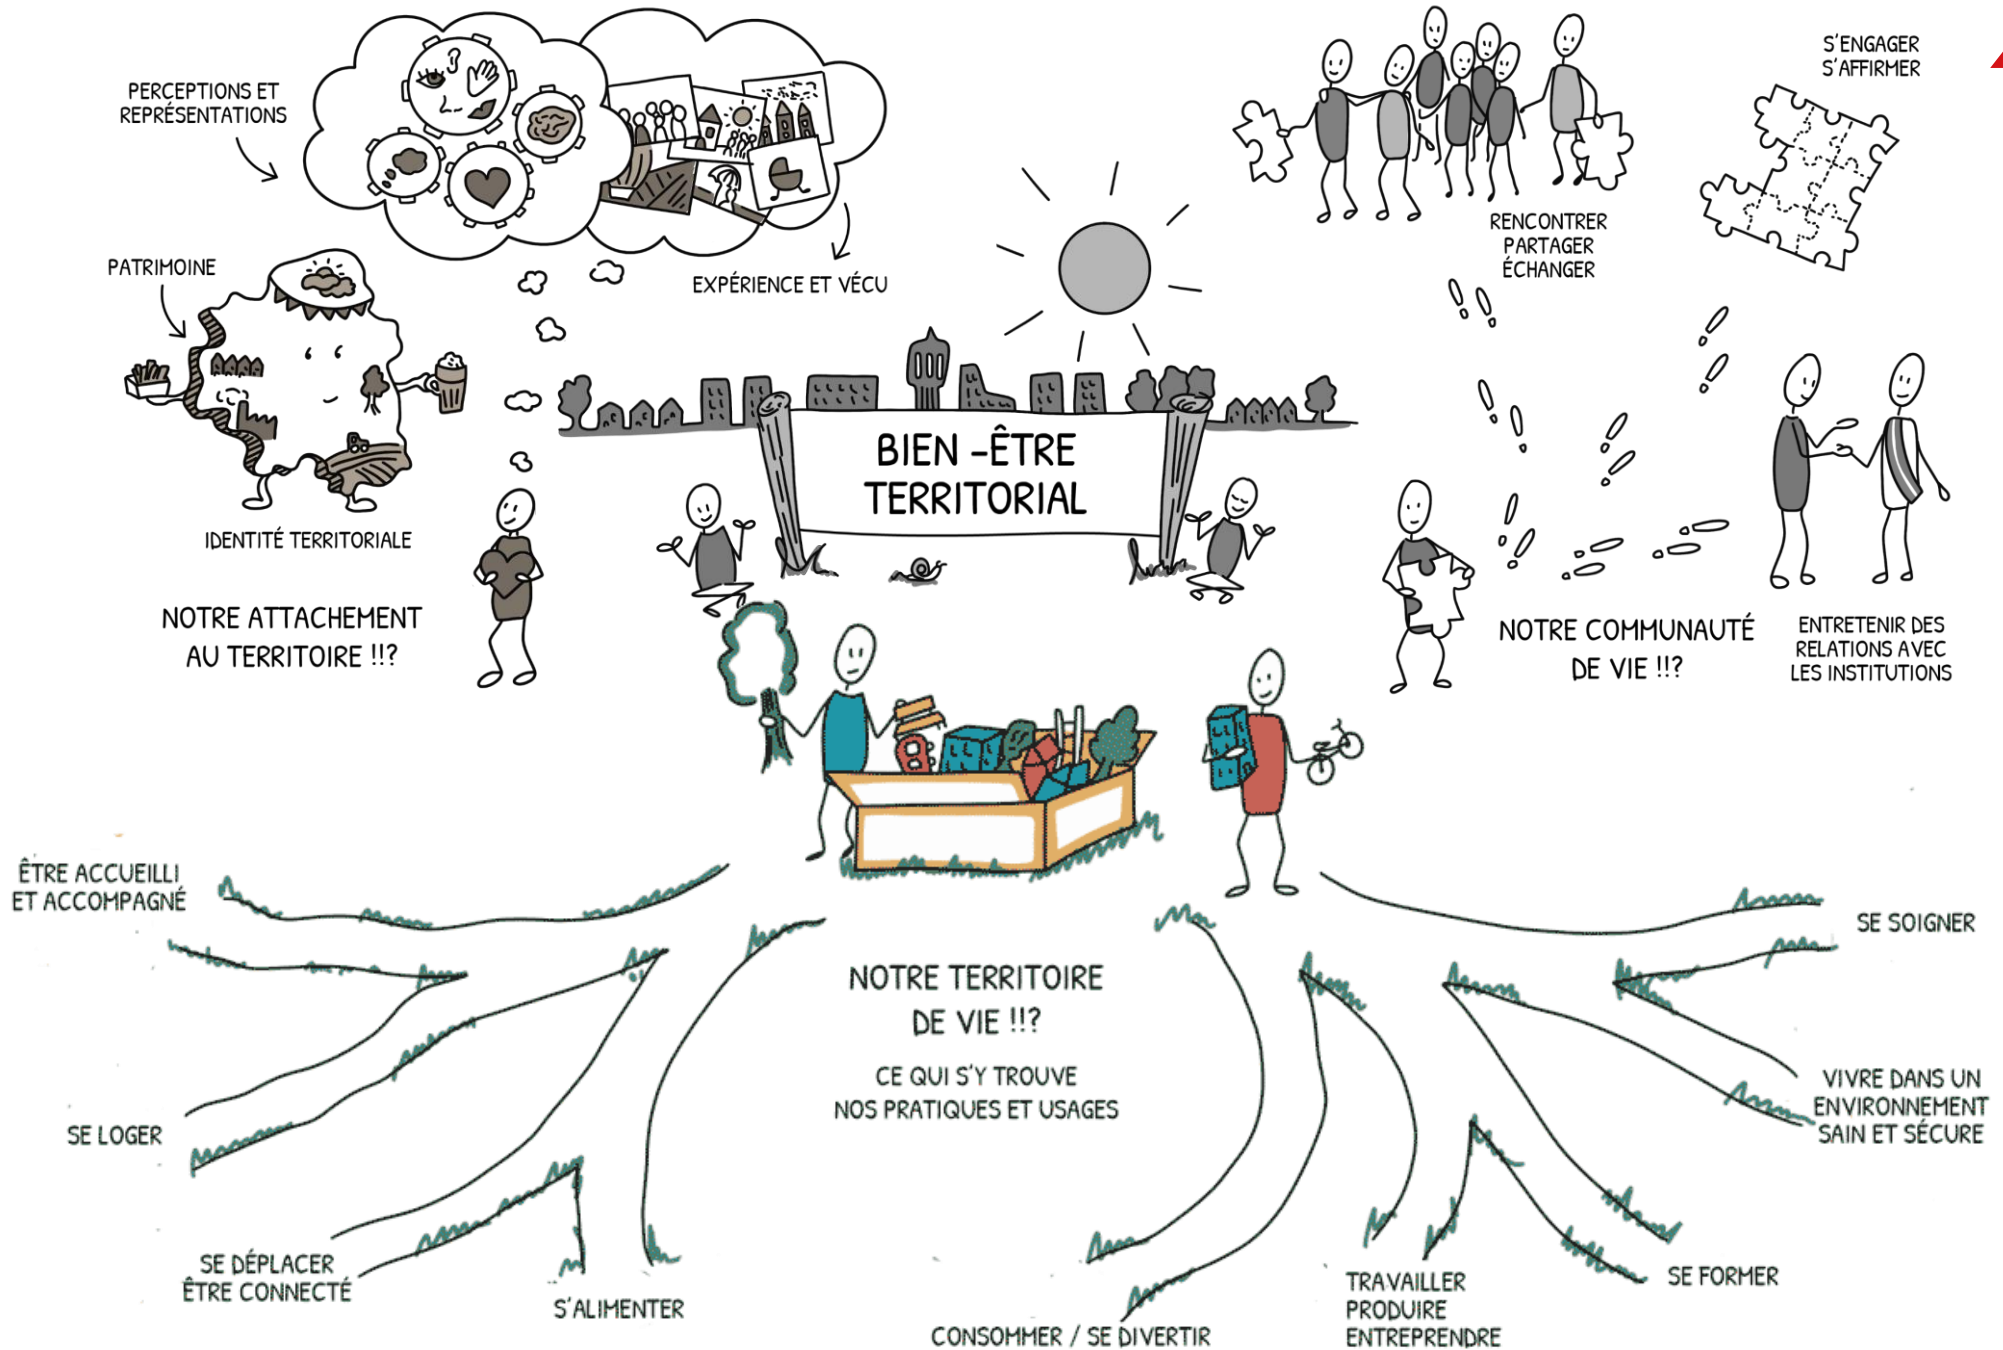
PERCEPTIONS ET REPRÉSENTATIONS

EXPÉRIENCE ET VÉCU

PATRIMOINE

IDENTITÉ TERRITORIALE

NOTRE ATTACHEMENT AU TERRITOIRE !!?

BIEN -ÊTRE TERRITORIAL

S'ENGAGER S'AFFIRMER

RENCONTRER PARTAGER ÉCHANGER

NOTRE COMMUNAUTÉ DE VIE !!?

ENTRETENIR DES RELATIONS AVEC LES INSTITUTIONS

ÊTRE ACCUEILLI ET ACCOMPAGNÉ

SE LOGER

SE DÉPLACER ÊTRE CONNECTÉ

S'ALIMENTER

NOTRE TERRITOIRE DE VIE !!?

CE QUI S'Y TROUVE NOS PRATIQUES ET USAGES

CONSOMMER / SE DIVERTIR

TRAVAILLER PRODUIRE ENTREPRENDRE

SE FORMER

SE SOIGNER

VIVRE DANS UN ENVIRONNEMENT SAIN ET SÉCURE